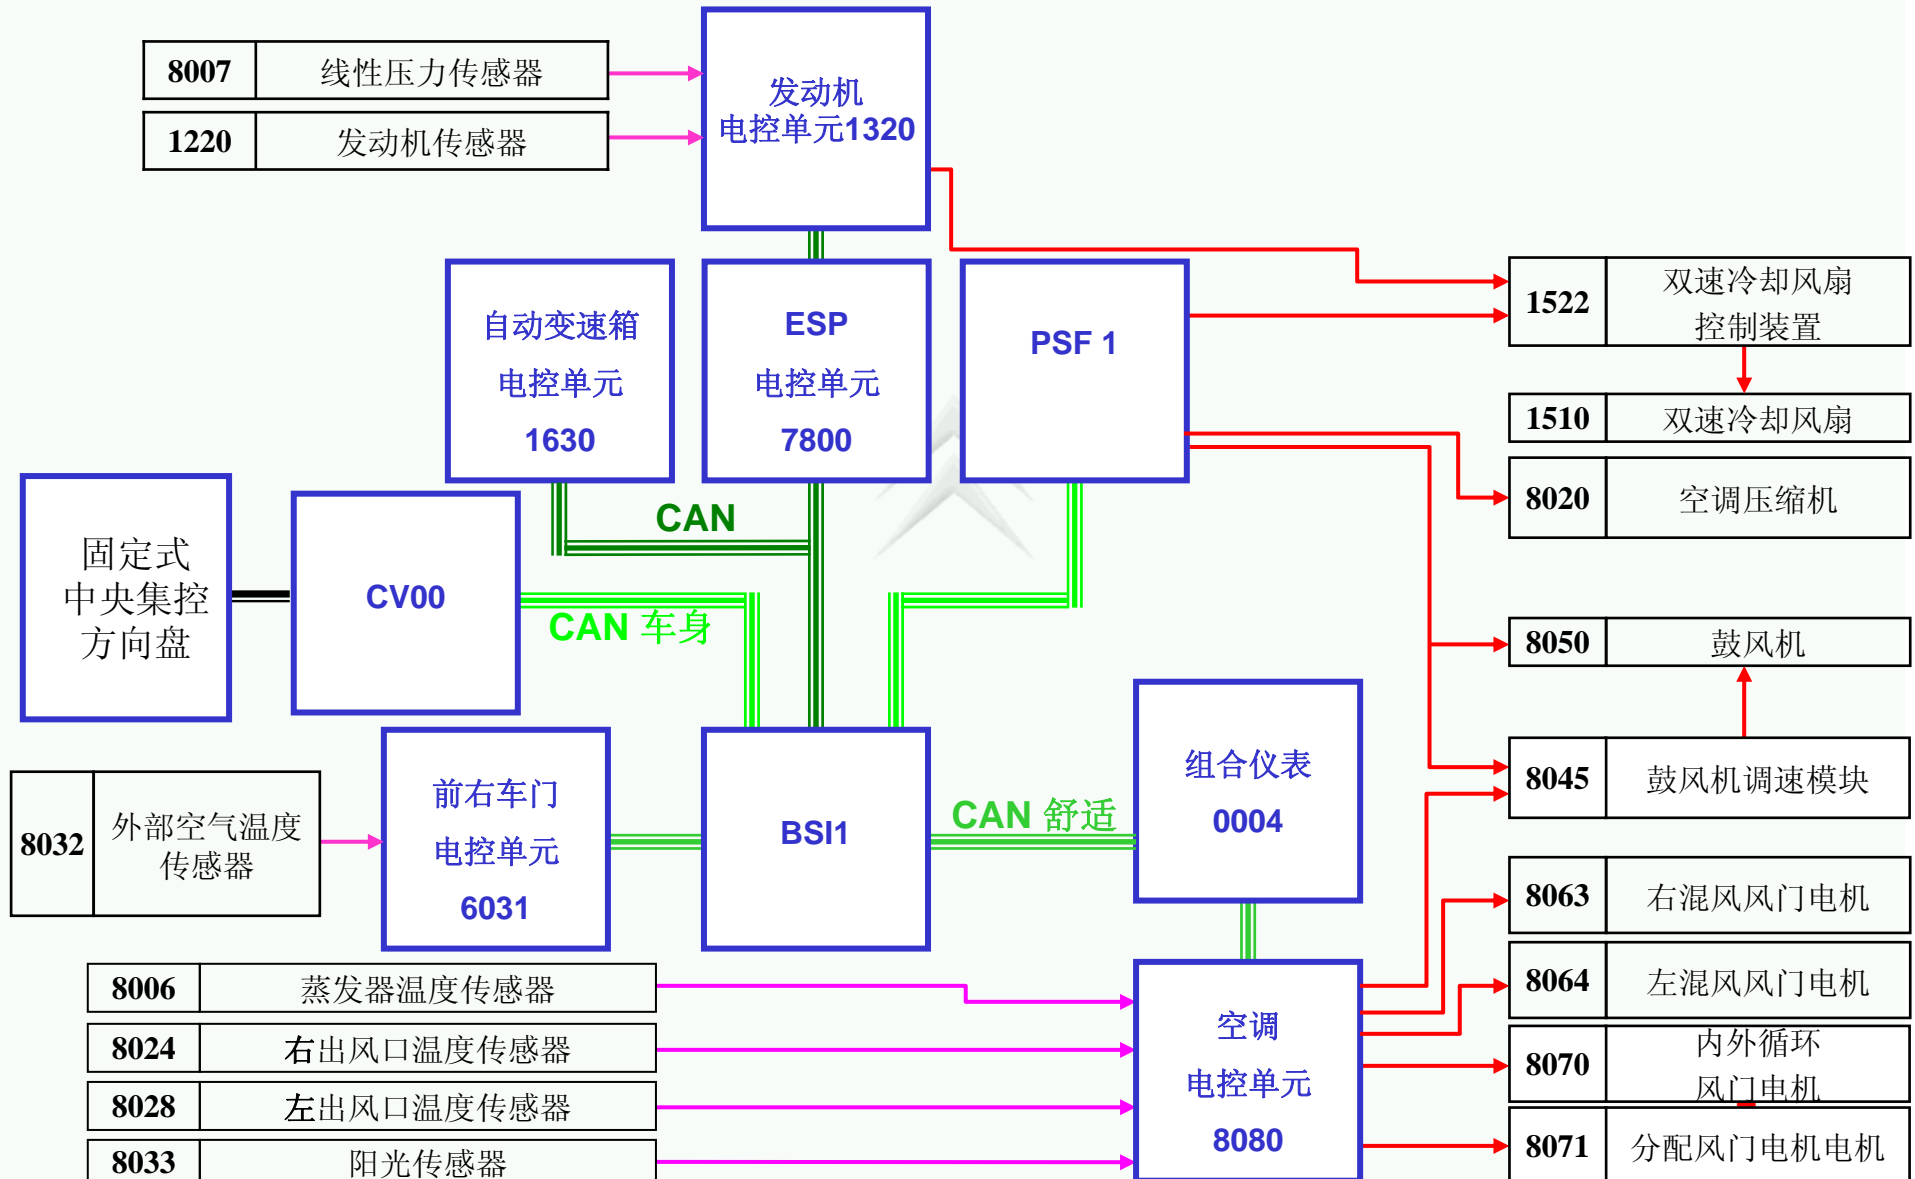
| 8007 | 线性压力传感器 |
|---|---|
| 1220 | 发动机传感器 |

发动机
电控单元1320

自动变速箱
电控单元
1630

ESP
电控单元
7800

PSF 1

| 1522 | 双速冷却风扇控制装置 |
|---|---|
| 1510 | 双速冷却风扇 |
| 8020 | 空调压缩机 |

固定式
中央集控
方向盘

CV00

CAN

CAN 车身

| 8050 | 鼓风机 |
|---|---|
| 8045 | 鼓风机调速模块 |

| 8032 | 外部空气温度传感器 |
|---|---|

前右车门
电控单元
6031

BSI1

CAN 舒适

组合仪表
0004

| 8063 | 右混风风门电机 |
|---|---|
| 8064 | 左混风风门电机 |
| 8070 | 内外循环风门电机 |
| 8071 | 分配风门电机电机 |

| 8006 | 蒸发器温度传感器 |
|---|---|
| 8024 | 右出风口温度传感器 |
| 8028 | 左出风口温度传感器 |
| 8033 | 阳光传感器 |

空调
电控单元
8080